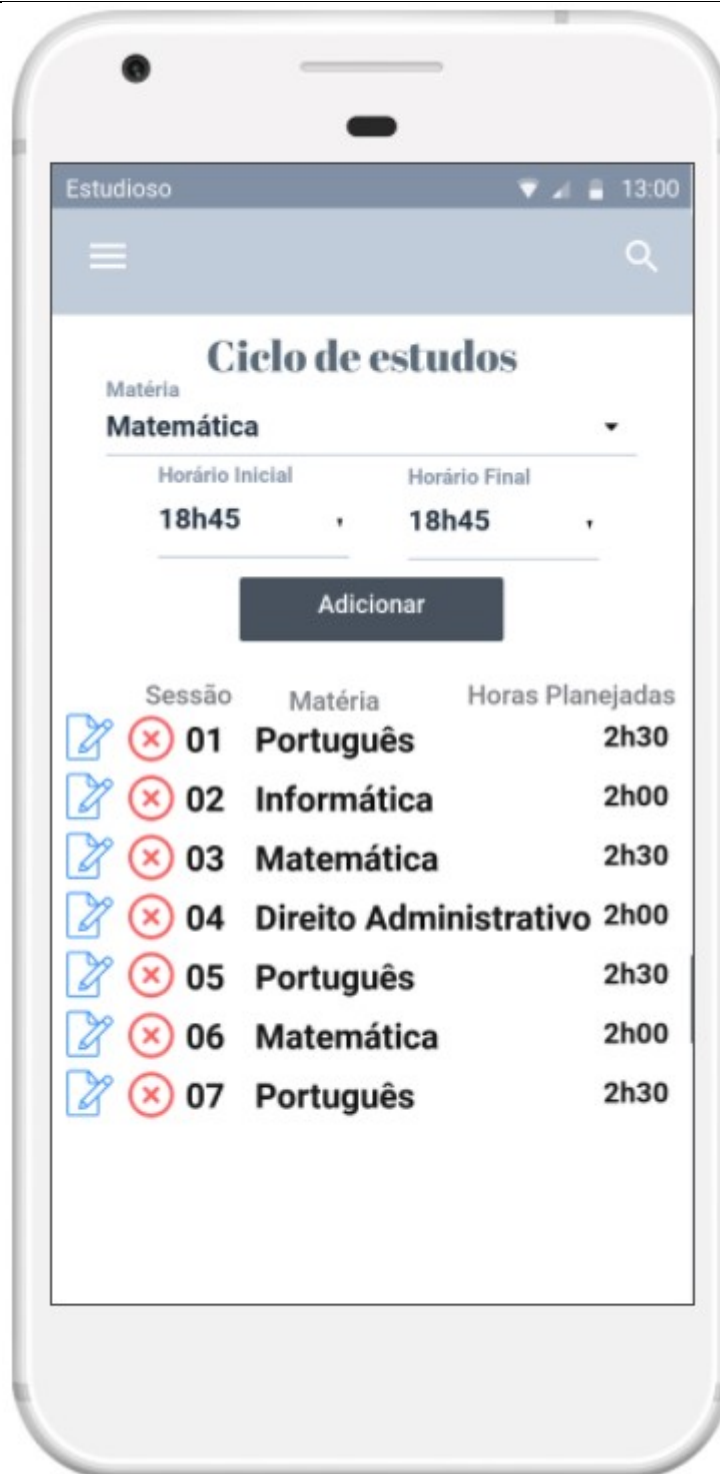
Estudioso 13:00

Ciclo de estudos

Matéria
Matemática

Horário Inicial
18h45

Horário Final
18h45

Adicionar

| Sessão | Matéria | Horas Planejadas |
|---|---|---|
| 01 | Português | 2h30 |
| 02 | Informática | 2h00 |
| 03 | Matemática | 2h30 |
| 04 | Direito Administrativo | 2h00 |
| 05 | Português | 2h30 |
| 06 | Matemática | 2h00 |
| 07 | Português | 2h30 |